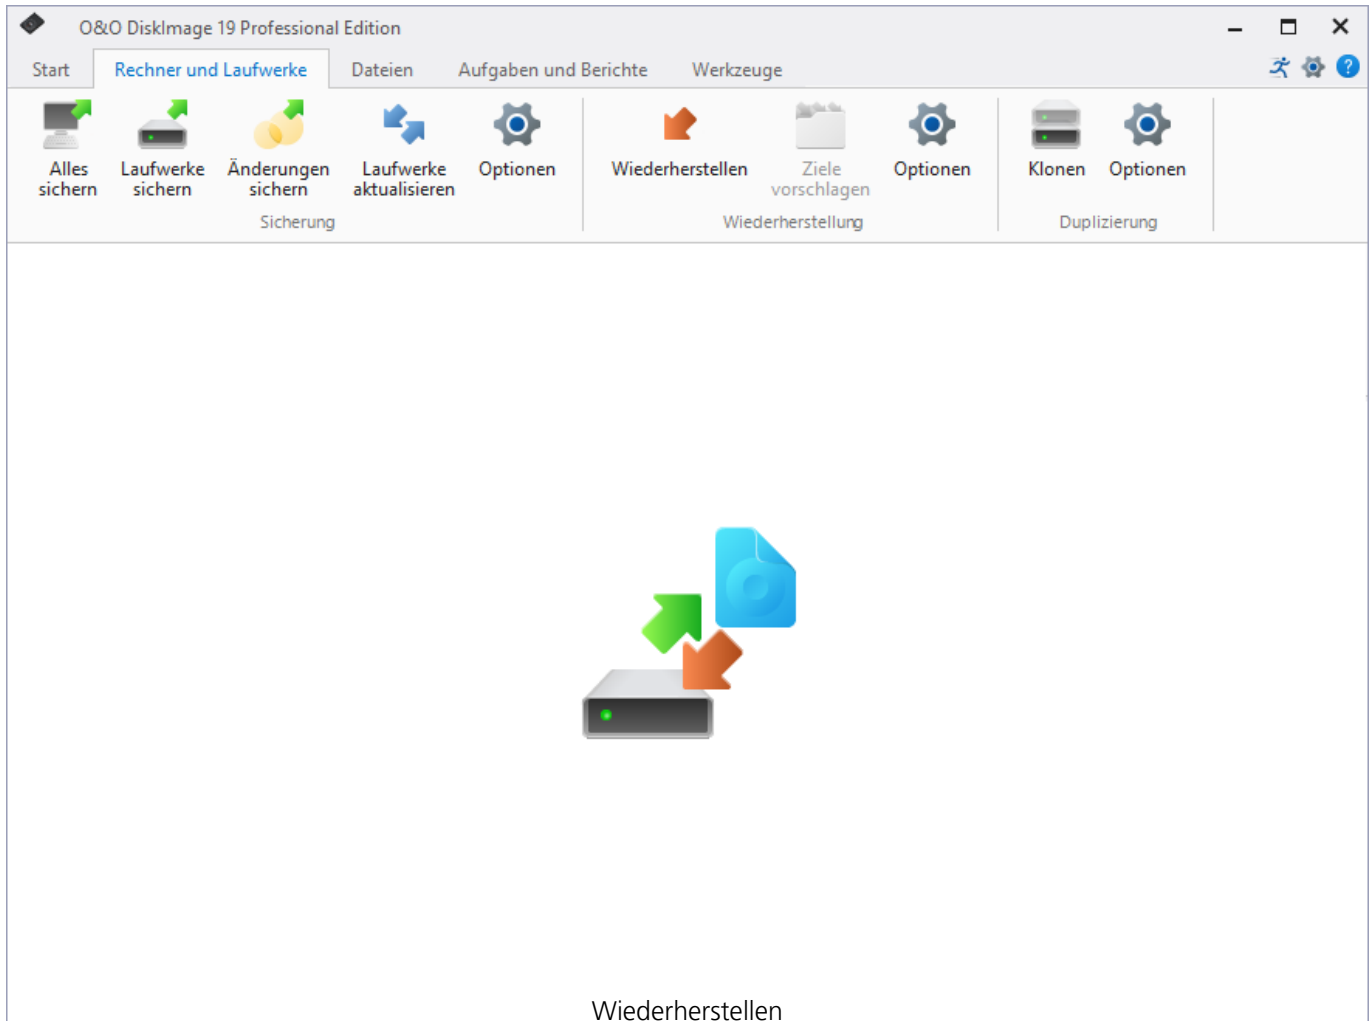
O&O DiskImage 19 Professional Edition

Start
Rechner und Laufwerke
Dateien
Aufgaben und Berichte
Werkzeuge

Alles sichern
Laufwerke sichern
Änderungen sichern
Laufwerke aktualisieren
Optionen
Sicherung

Wiederherstellen
Ziele vorschlagen
Optionen
Wiederherstellung

Klonen
Optionen
Duplizierung

Wiederherstellen